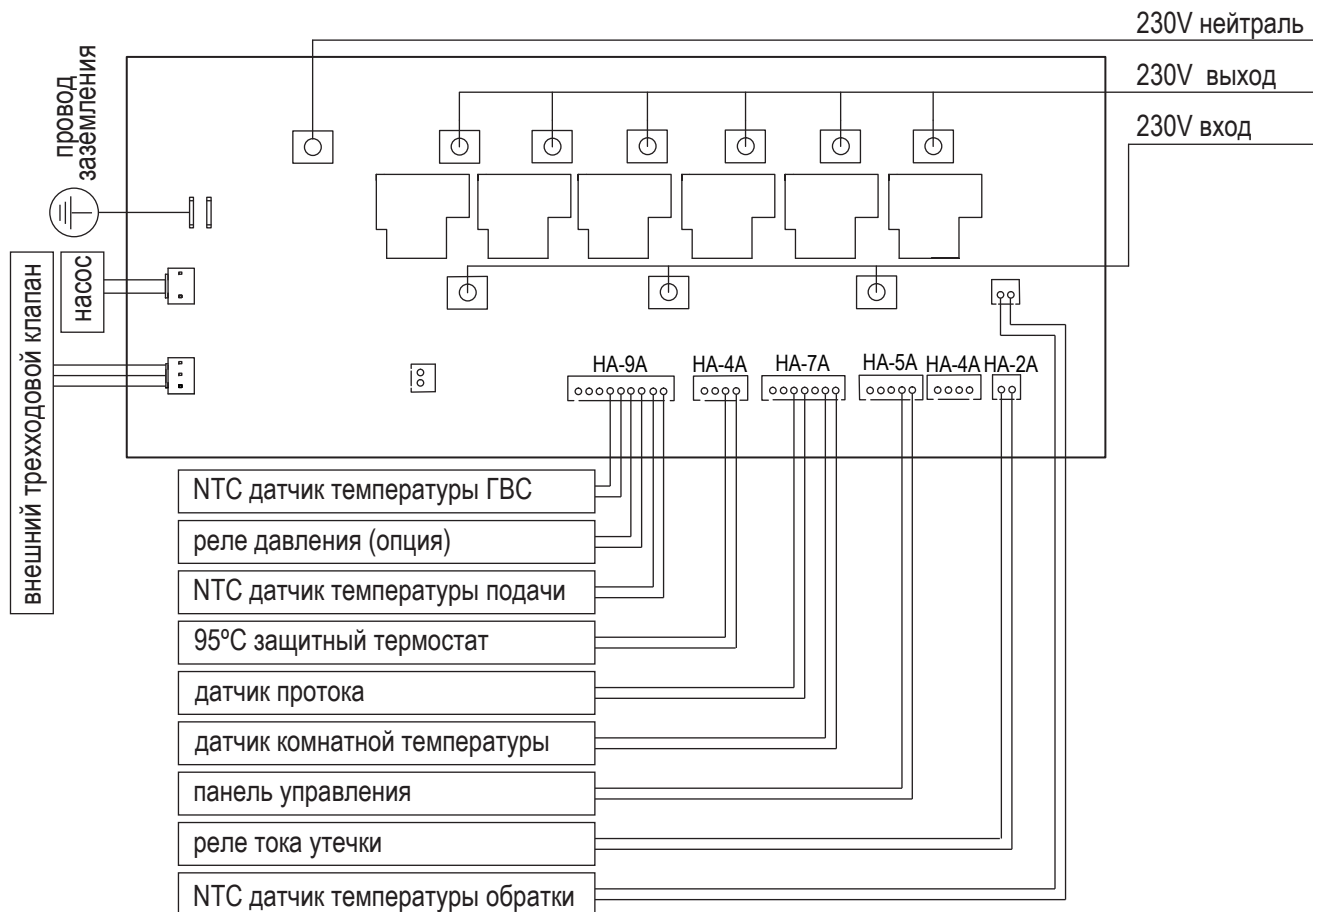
230V нейтраль

230V выход

230V вход

провод заземления

насос

внешний трехходовой клапан

HA-9A

HA-4A

HA-7A

HA-5A

HA-4A

HA-2A

NTC датчик температуры ГВС

реле давления (опция)

NTC датчик температуры подачи

95ºC защитный термостат

датчик протока

датчик комнатной температуры

панель управления

реле тока утечки

NTC датчик температуры обратки